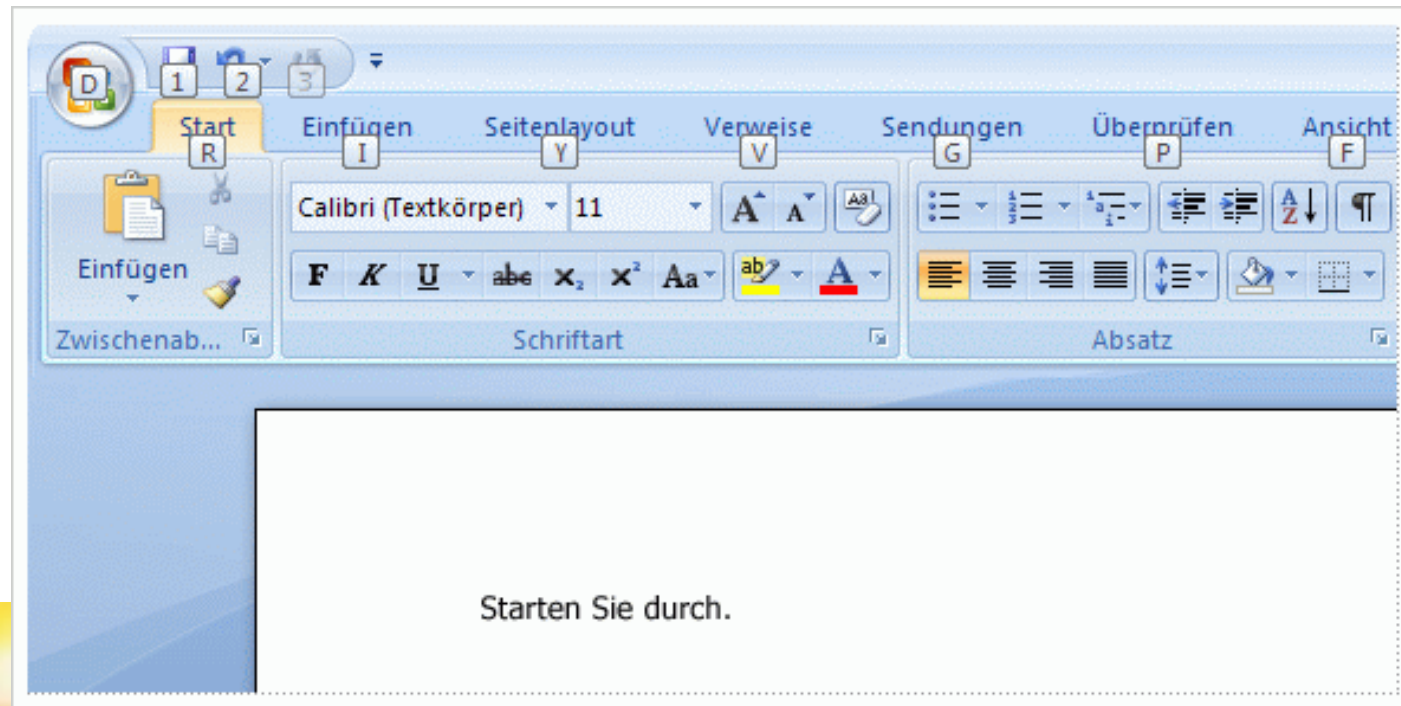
D 1 2 3

Start R
Einfügen I
Seitenlayout Y
Verweise V
Sendungen G
Überprüfen P
Ansicht F

Einfügen
Zwischenab...

Calibri (Textkörper)
11
F K U abc $x_2$ $x^2$ Aa
ab
A
Schriftart

Absatz

Starten Sie durch.